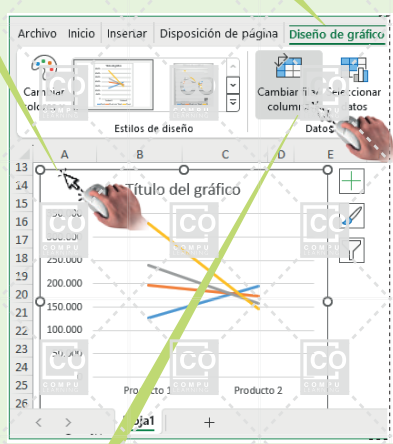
Archivo Inicio Insertar Disposición de página Diseño de gráfico

Cambiar colores

Estilos de diseño

Cambiar fila/columna Seleccionar datos

Datos

A B C D E

13 14 15 16 17 18 19 20 21 22 23 24 25 26 27

Título del gráfico

250.000

200.000

150.000

100.000

50.000

Producto 1 Producto 2

Hoja1 +